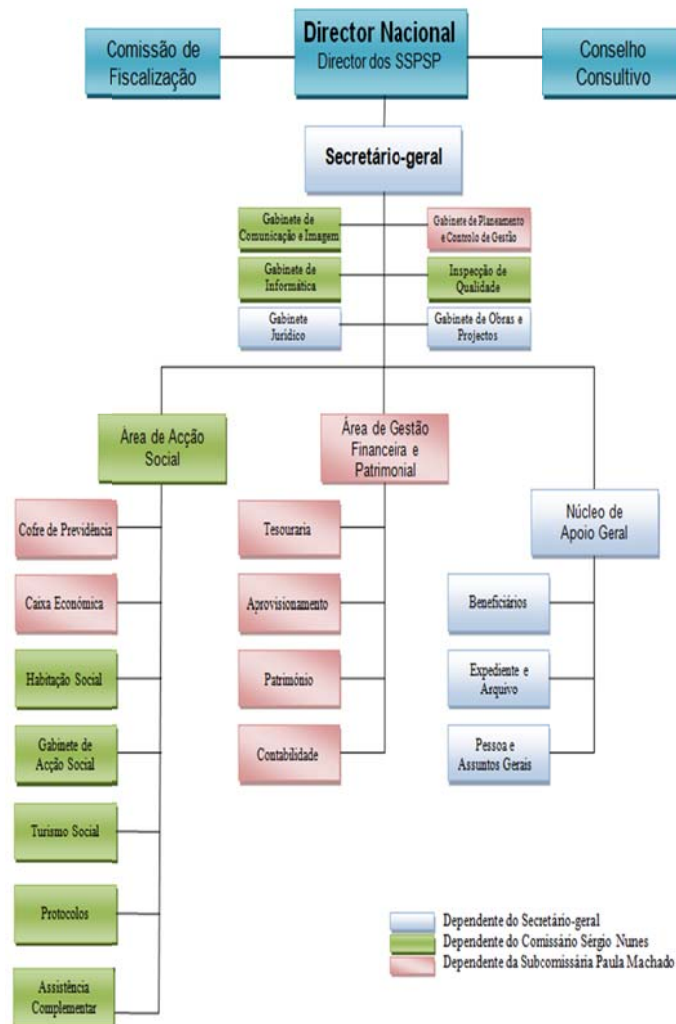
Comissão de Fiscalização

Director Nacional
Director dos SSPSP

Conselho Consultivo

Secretário-geral

Gabinete de Comunicação e Imagem

Gabinete de Planeamento e Controlo de Gestão

Gabinete de Informática

Inspecção de Qualidade

Gabinete Jurídico

Gabinete de Obras e Projectos

Área de Acção Social

Área de Gestão Financeira e Patrimonial

Núcleo de Apoio Geral

Cofre de Previdência

Caixa Económica

Habitação Social

Gabinete de Acção Social

Turismo Social

Protocolos

Assistência Complementar

Tesouraria

Aprovisionamento

Património

Contabilidade

Beneficiários

Expediente e Arquivo

Pessoa e Assuntos Gerais

Dependente do Secretário-geral
Dependente do Comissário Sérgio Nunes
Dependente da Subcomissária Paula Machado